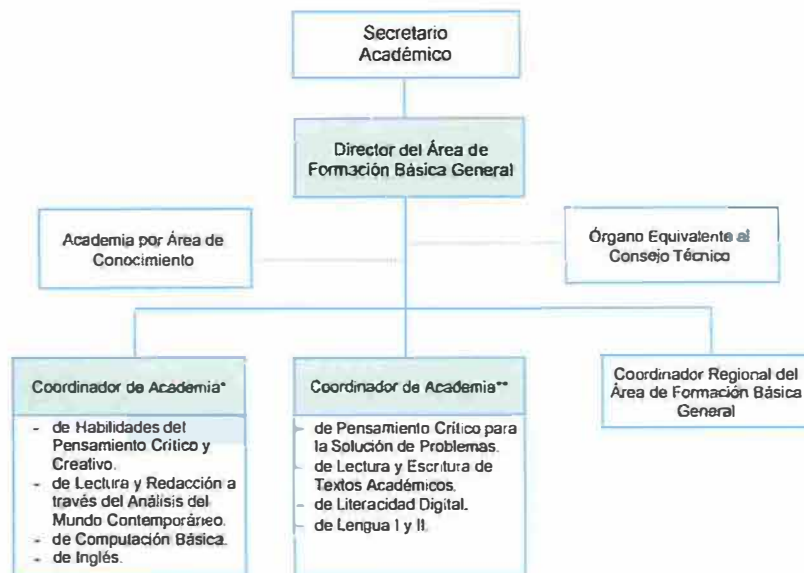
Secretario Académico

Director del Área de Formación Básica General

Academia por Área de Conocimiento

Órgano Equivalente al Consejo Técnico

Coordinador de Academia*

- de Habilidades del Pensamiento Crítico y Creativo.
- de Lectura y Redacción a través del Análisis del Mundo Contemporáneo.
- de Computación Básica.
- de Inglés.

Coordinador de Academia**

- de Pensamiento Crítico para la Solución de Problemas.
- de Lectura y Escritura de Textos Académicos.
- de Literacidad Digital.
- de Lengua I y II.

Coordinador Regional del Área de Formación Básica General